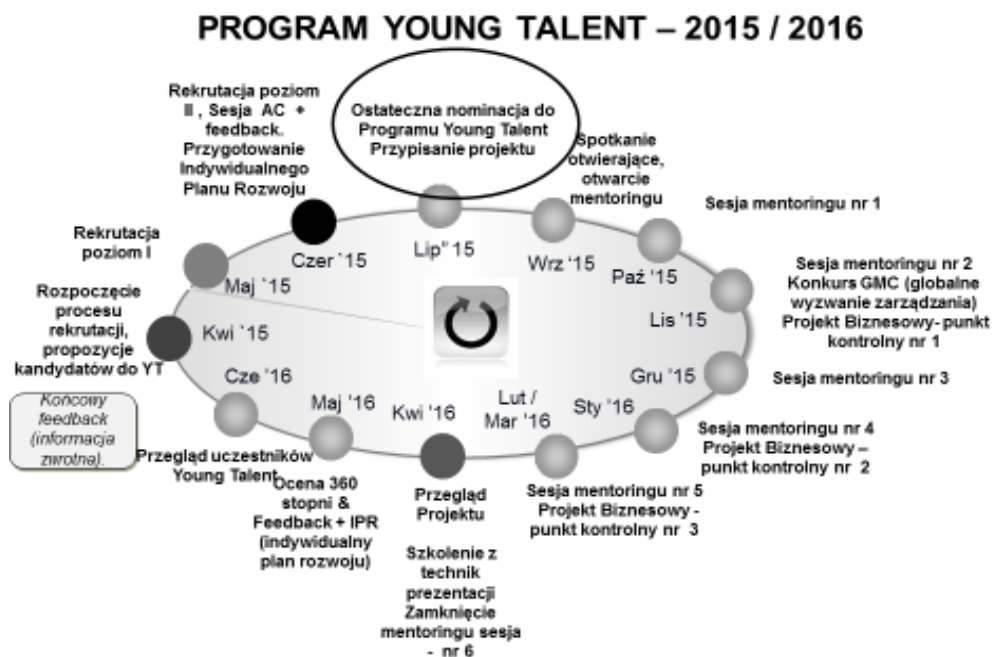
PROGRAM YOUNG TALENT – 2015 / 2016

Rekrutacja poziom II , Sesja AC + feedback. Przygotowanie Indywidualnego Planu Rozwoju

Ostateczna nominacja do Programu Young Talent Przypisanie projektu

Spotkanie otwierające, otwarcie mentoringu

Sesja mentoringu nr 1

Rekrutacja poziom I

Czer `15

Lip" 15

Wrz '15

Paź '15

Sesja mentoringu nr 2 Konkurs GMC (globalne wyzwanie zarządzania) Projekt Biznesowy- punkt kontrolny nr 1

Maj `15

Rozpoczęcie procesu rekrutacji, propozycje kandydatów do YT

Kwi `15

Lis '15

Gru '15

Sesja mentoringu nr 3

Końcowy feedback (informacja zwrotna).

Cze '16

Maj '16

Kwi '16

Lut / Mar '16

Sty '16

Sesja mentoringu nr 4 Projekt Biznesowy – punkt kontrolny nr 2

Przegląd uczestników Young Talent

Ocena 360 stopni & Feedback + IPR (indywidualny plan rozwoju)

Przegląd Projektu

Sesja mentoringu nr 5 Projekt Biznesowy - punkt kontrolny nr 3

Szkolenie z technik prezentacji Zamknięcie mentoringu sesja - nr 6